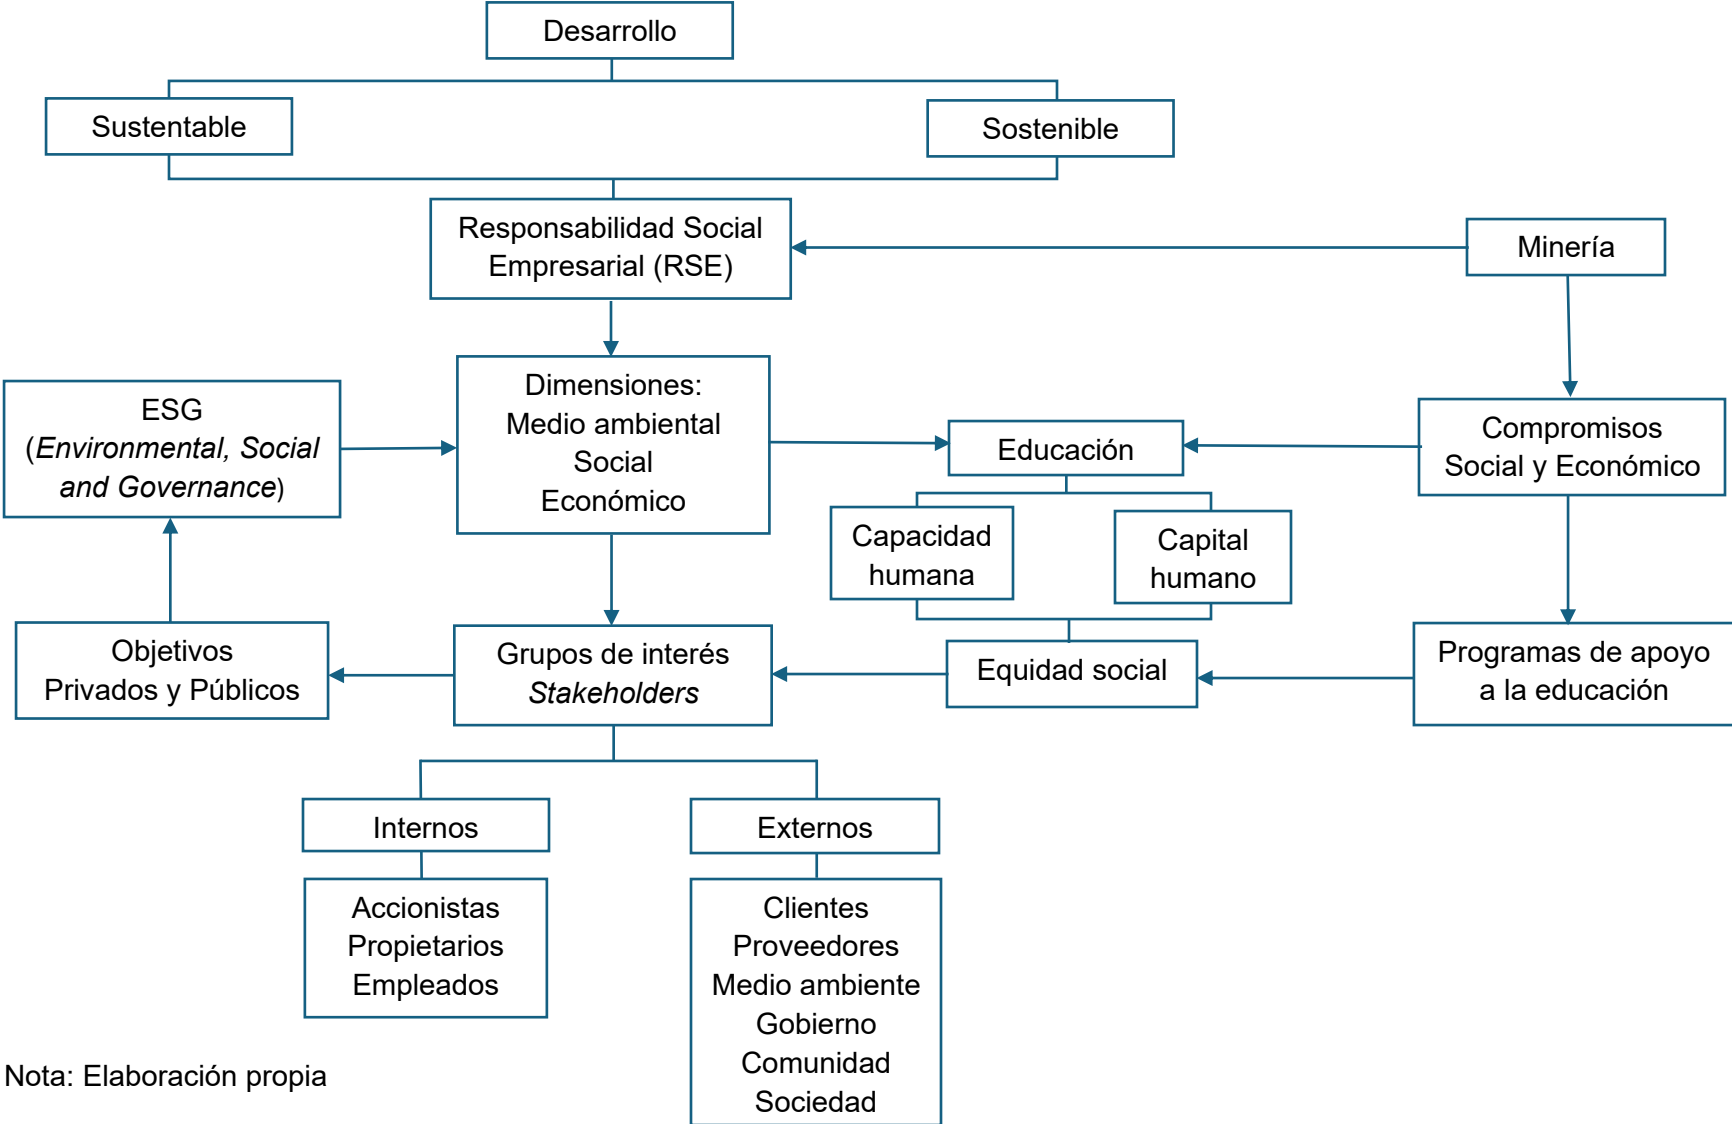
Desarrollo

Sustentable

Sostenible

Responsabilidad Social Empresarial (RSE)

Minería

ESG (*Environmental, Social and Governance*)

Dimensiones: Medio ambiental Social Económico

Educación

Compromisos Social y Económico

Capacidad humana

Capital humano

Objetivos Privados y Públicos

Grupos de interés *Stakeholders*

Equidad social

Programas de apoyo a la educación

Internos

Externos

Accionistas
Propietarios
Empleados

Clientes
Proveedores
Medio ambiente
Gobierno
Comunidad
Sociedad

Nota: Elaboración propia